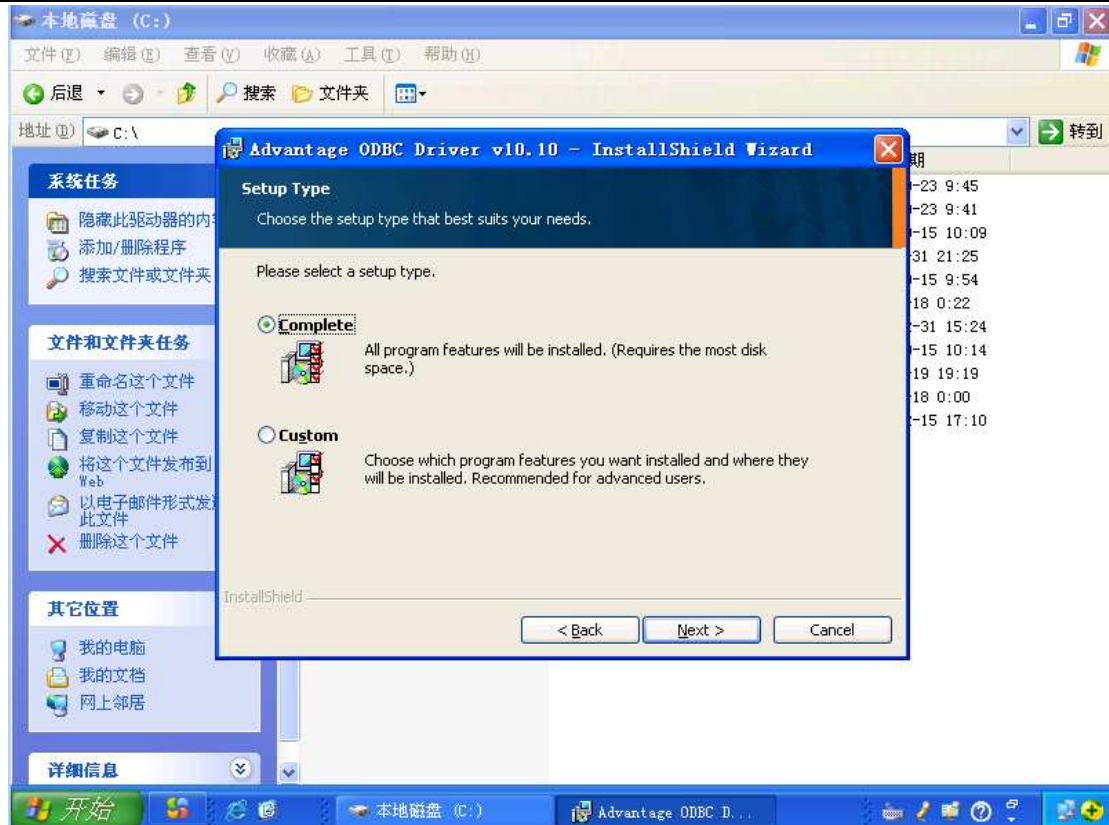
本地磁盘 (C:)

文件(F) 编辑(E) 查看(V) 收藏(A) 工具(T) 帮助(H)

后退 · 搜索 文件夹

地址(D) C:\ 转到

系统任务

隐藏此驱动器的内
添加/删除程序
搜索文件或文件夹

文件和文件夹任务

重命名这个文件
移动这个文件
复制这个文件
将这个文件发布到Web
以电子邮件形式发此文件
删除这个文件

其它位置

我的电脑
我的文档
网上邻居

详细信息

期
-23 9:45
-23 9:41
-15 10:09
31 21:25
-15 9:54
18 0:22
-31 15:24
-15 10:14
19 19:19
18 0:00
-15 17:10

Advantage ODBC Driver v10.10 - InstallShield Wizard

Setup Type

Choose the setup type that best suits your needs.

Please select a setup type.

Complete

All program features will be installed. (Requires the most disk space.)

Custom

Choose which program features you want installed and where they will be installed. Recommended for advanced users.

InstallShield

< Back Next > Cancel

开始 本地磁盘 (C:) Advantage ODBC D...